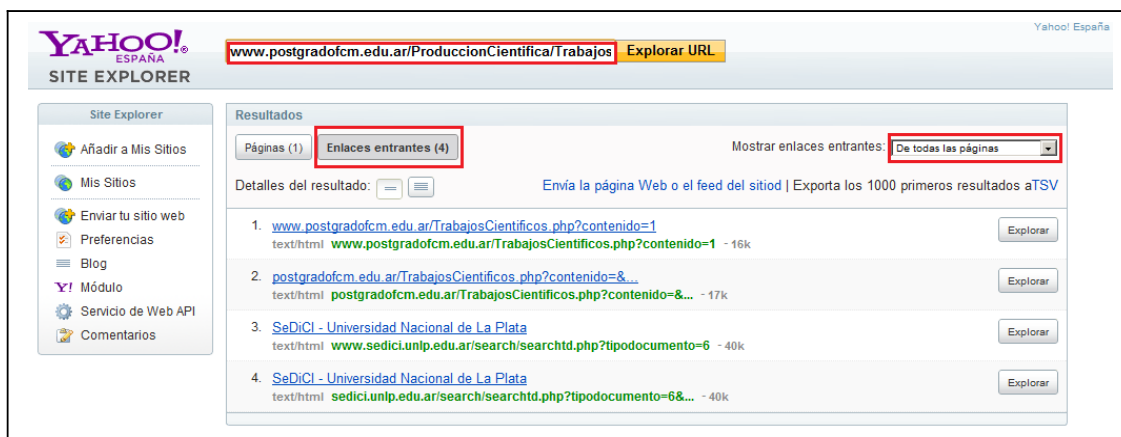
YAHOO! ESPAÑA
SITE EXPLORER

www.postgradofcm.edu.ar/ProduccionCientifica/Trabajos
Explorar URL

Yahoo! España

Site Explorer
Añadir a Mis Sitios
Mis Sitios
Enviar tu sitio web
Preferencias
Blog
Y! Módulo
Servicio de Web API
Comentarios

Resultados
Páginas (1)
Enlaces entrantes (4)
Mostrar enlaces entrantes: De todas las páginas
Detalles del resultado:
Envía la página Web o el feed del sitiod | Exporta los 1000 primeros resultados aTSV

1. www.postgradofcm.edu.ar/TrabajosCientificos.php?contenido=1
text/html www.postgradofcm.edu.ar/TrabajosCientificos.php?contenido=1 - 16k
Explorar

2. postgradofcm.edu.ar/TrabajosCientificos.php?contenido=&...
text/html postgradofcm.edu.ar/TrabajosCientificos.php?contenido=&... - 17k
Explorar

3. SeDiCI - Universidad Nacional de La Plata
text/html www.sedici.unlp.edu.ar/search/searchtd.php?tipodocumento=6 - 40k
Explorar

4. SeDiCI - Universidad Nacional de La Plata
text/html sedici.unlp.edu.ar/search/searchtd.php?tipodocumento=6&... - 40k
Explorar